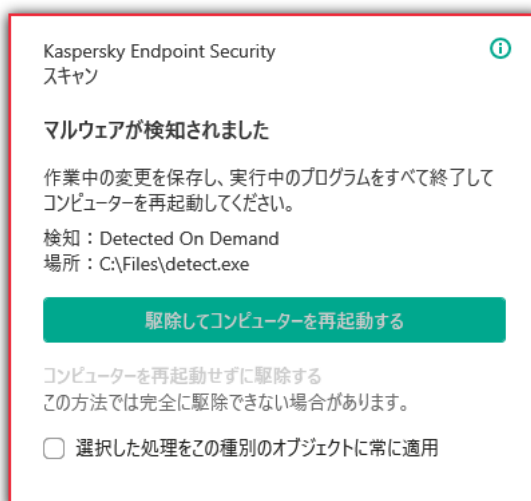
Kaspersky Endpoint Security
スキャン

マルウェアが検知されました

作業中の変更を保存し、実行中のプログラムをすべて終了してコンピューターを再起動してください。

検知：Detected On Demand
場所：C:\Files\detect.exe

駆除してコンピューターを再起動する

コンピューターを再起動せずに駆除する
この方法では完全に駆除できない場合があります。

選択した処理をこの種別のオブジェクトに常に適用